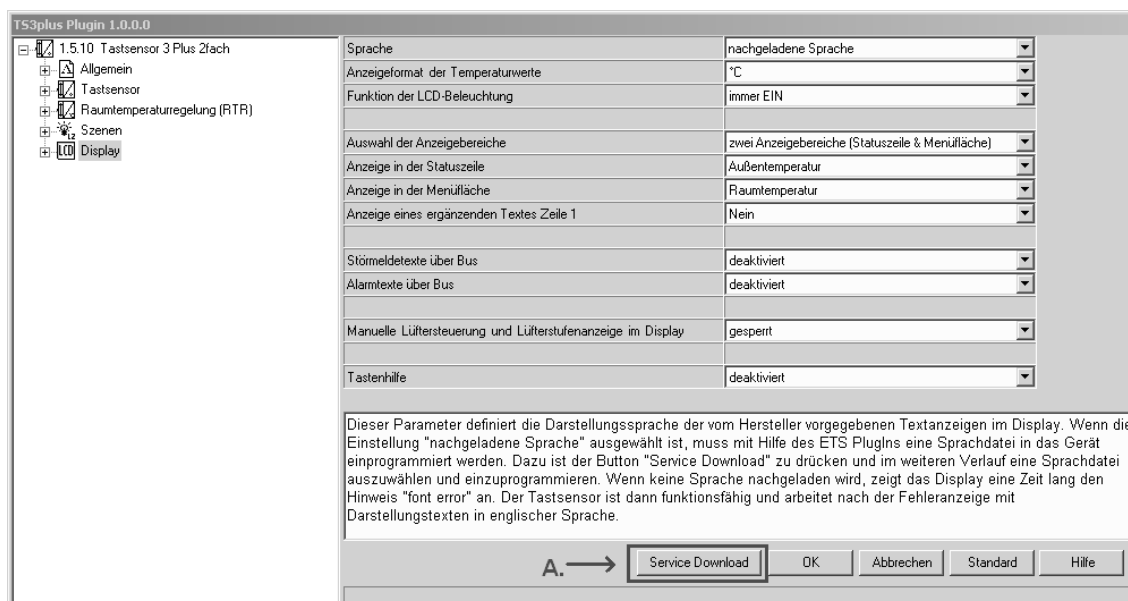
TS3plus Plugin 1.0.0.0

1.5.10 Tastsensor 3 Plus 2fach
Allgemein
Tastsensor
Raumtemperaturregelung (RTR)
Szenen
Display

| | |
|---|---|
| Sprache | nachgeladene Sprache |
| Anzeigeformat der Temperaturwerte | °C |
| Funktion der LCD-Beleuchtung | immer EIN |
| | |
| Auswahl der Anzeigebereiche | zwei Anzeigebereiche (Statuszeile & Menüfläche) |
| Anzeige in der Statuszeile | Außentemperatur |
| Anzeige in der Menüfläche | Raumtemperatur |
| Anzeige eines ergänzenden Textes Zeile 1 | Nein |
| | |
| Störmeldetexte über Bus | deaktiviert |
| Alarmtexte über Bus | deaktiviert |
| | |
| Manuelle Lüftersteuerung und Lüfterstufenanzeige im Display | gesperrt |
| | |
| Tastenhilfe | deaktiviert |

Dieser Parameter definiert die Darstellungssprache der vom Hersteller vorgegebenen Textanzeigen im Display. Wenn die Einstellung "nachgeladene Sprache" ausgewählt ist, muss mit Hilfe des ETS PlugIns eine Sprachdatei in das Gerät einprogrammiert werden. Dazu ist der Button "Service Download" zu drücken und im weiteren Verlauf eine Sprachdatei auszuwählen und einzuprogrammieren. Wenn keine Sprache nachgeladen wird, zeigt das Display eine Zeit lang den Hinweis "font error" an. Der Tastsensor ist dann funktionsfähig und arbeitet nach der Fehleranzeige mit Darstellungstexten in englischer Sprache.

A. Service Download OK Abbrechen Standard Hilfe